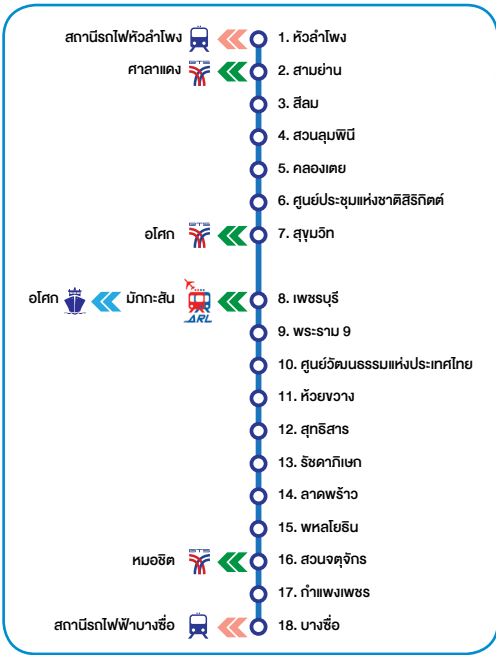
สถานีรถไฟหัวลำโพง
1. หัวลำโพง

ศาลาแดง BTS
2. สามย่าน

3. สีลม

4. สวนลุมพินี

5. คลองเตย

6. ศูนย์ประชุมแห่งชาติสิริกิติ์

อโศก BTS
7. สุขุมวิท

อโศก
มักกะสัน ARL
8. เพชรบุรี

9. พระราม 9

10. ศูนย์วัฒนธรรมแห่งประเทศไทย

11. ห้วยขวาง

12. สุทธิสาร

13. รัชดาภิเษก

14. ลาดพร้าว

15. พหลโยธิน

หมอชิต BTS
16. สวนจตุจักร

17. กำแพงเพชร

สถานีรถไฟฟ้าบางซื่อ
18. บางซื่อ